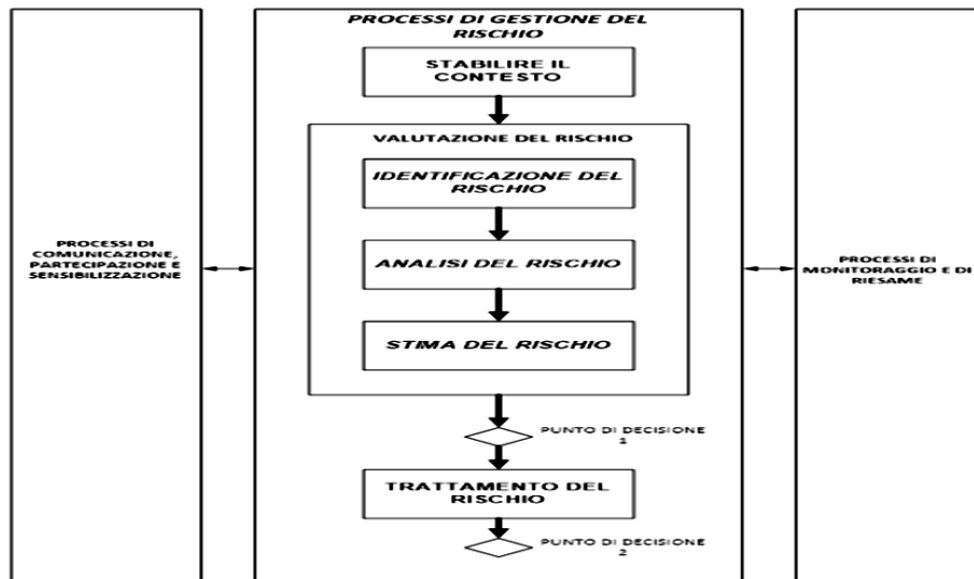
PROCESSI DI COMUNICAZIONE, PARTECIPAZIONE E SENSIBILIZZAZIONE

PROCESSI DI GESTIONE DEL RISCHIO

STABILIRE IL CONTESTO

VALUTAZIONE DEL RISCHIO

IDENTIFICAZIONE DEL RISCHIO

ANALISI DEL RISCHIO

STIMA DEL RISCHIO

PUNTO DI DECISIONE 1

TRATTAMENTO DEL RISCHIO

PUNTO DI DECISIONE 2

PROCESSI DI MONITORAGGIO E DI RIESAME